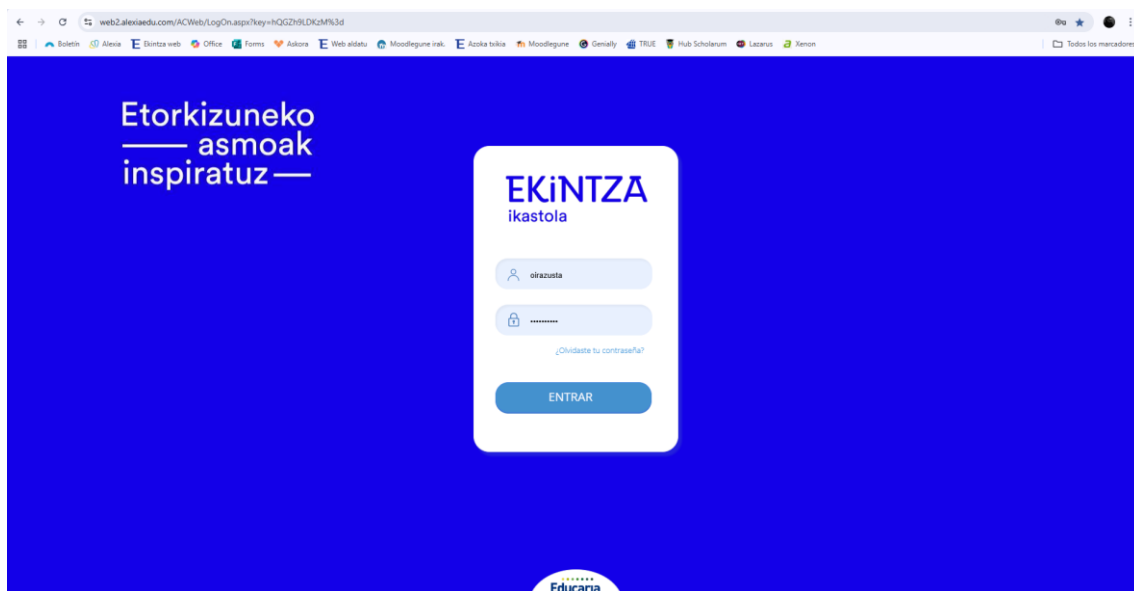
web2.alexiaedu.com/ACWeb/LogOn.aspx?key=hQGZh9LDKzM%3d

Boletín Alexia Ekintza web Office Forms Askora Web aldatu Moodlegune irak. Azoka txikia Moodlegune Genially TRUE Hub Scholarum Lazarus Xenon

Todos los marcadores

Etorkizuneko
—— asmoak
inspiratuz ——

EKiNTZA
ikastola

oirazusta

••••••••••

¿Olvidaste tu contraseña?

ENTRAR

Educaria